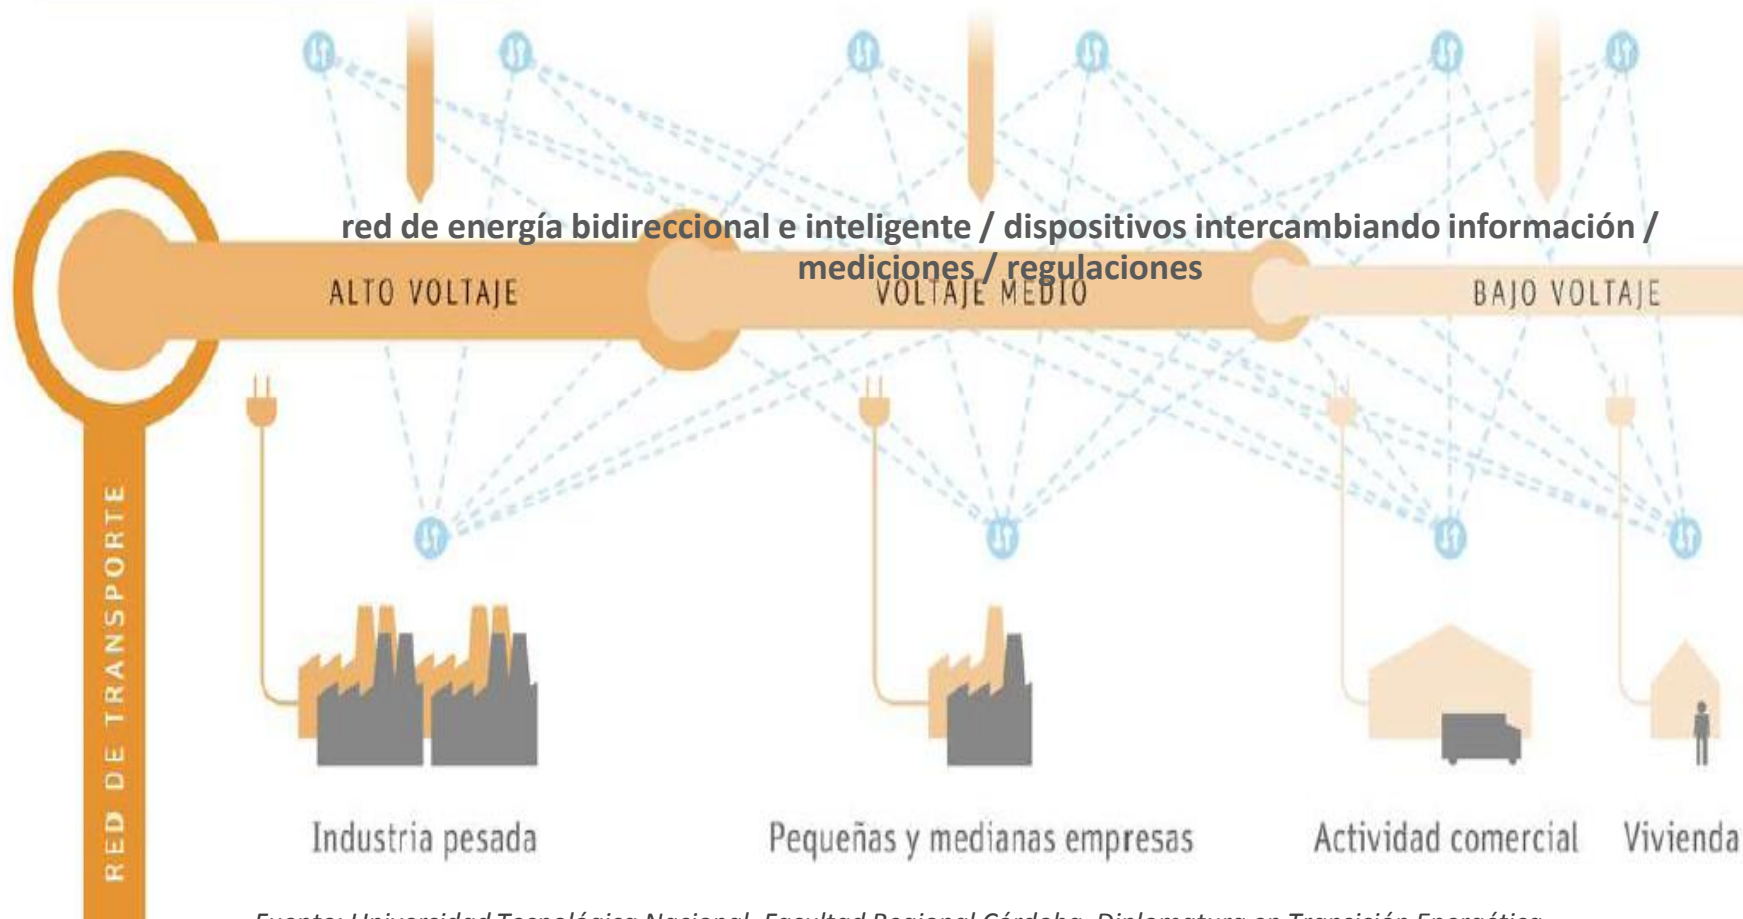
red de energía bidireccional e inteligente / dispositivos intercambiando información / mediciones / regulaciones

ALTO VOLTAJE

VOLTAJE MEDIO

BAJO VOLTAJE

RED DE TRANSPORTE

Industria pesada

Pequeñas y medianas empresas

Actividad comercial

Vivienda

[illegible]